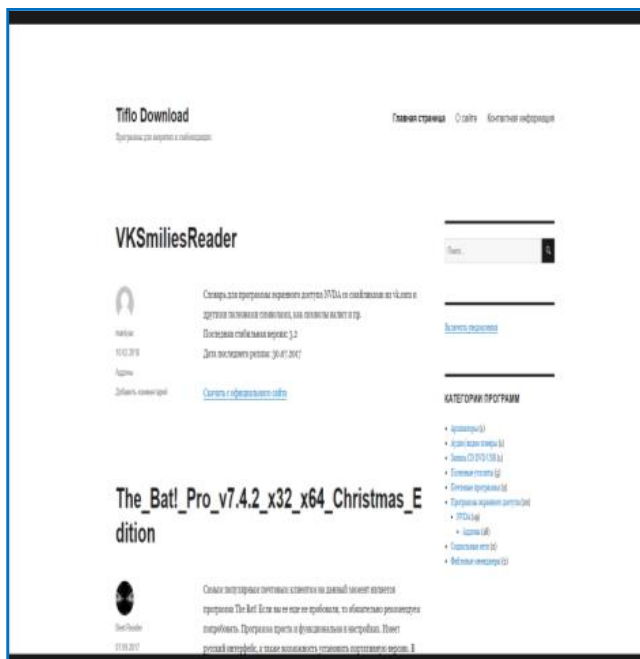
Tiflo Download

Программы для незрячих и слабовидящих

Главная страница О сайте Контактная информация

VKSmiliesReader

Словарь для программы экранного доступа NVDA со смайликами из vk.com и другими похожими символами, как символы валют и пр.

Последняя стабильная версия: 3.2

Дата последнего релиза: 30.07.2017

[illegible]

10.02.2018

Аддоны

Добавить комментарий

Скачать с официального сайта

Поиск...

Включить озвучивание

КАТЕГОРИИ ПРОГРАММ

Архиваторы (3)
Аудио/видео плееры (4)
Запись CD/DVD/USB (4)
Полезные утилиты (3)
Почтовые программы (4)
Программы экранного доступа (38)
NVDA (34)
Аддоны (28)
Социальные сети (6)
Файловые менеджеры (1)

The_Bat!_Pro_v7.4.2_x32_x64_Christmas_Edition

Самым популярным почтовым клиентом на данный момент является программа The Bat! Если вы ее еще не пробовали, то обязательно рекомендуем попробовать. Программа проста и функциональна в настройках. Имеет русский интерфейс, а также возможность установить портативную версию. В

Beet Reader

07.08.2017